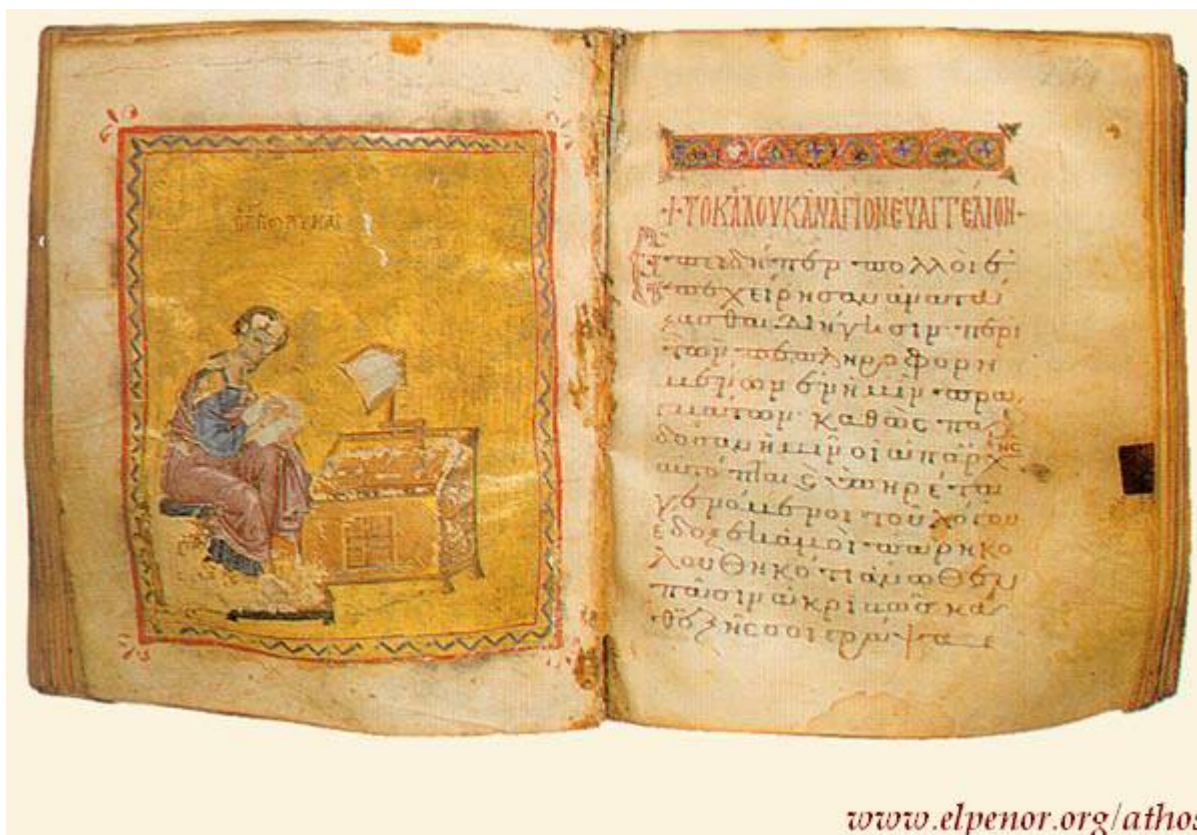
Ο ΛΟΥΚΑΣ

-Τ-ΤΟ ΚΑΤΑ ΛΟΥΚΑΝ ΑΓΙΟΝ ΕΥΑΓΓΕΛΙΟΝ-

Ἐπειδήπερ πολλοὶ ἐπεχείρησαν ἀνατάξασθαι διήγησιν περὶ τῶν πεπληροφορημένων ἐν ἡμῖν πραγμάτων· καθὼς παρέδοσαν ἡμῖν οἱ ἀπ' ἀρχῆς αὐτόπται καὶ ὑπηρέται γενόμενοι τοῦ λόγου ἔδοξε κἀμοὶ παρηκολουθηκότι ἄνωθεν πᾶσιν ἀκριβῶς καθεξῆς σοι γράψαι

www.elpenor.org/athos